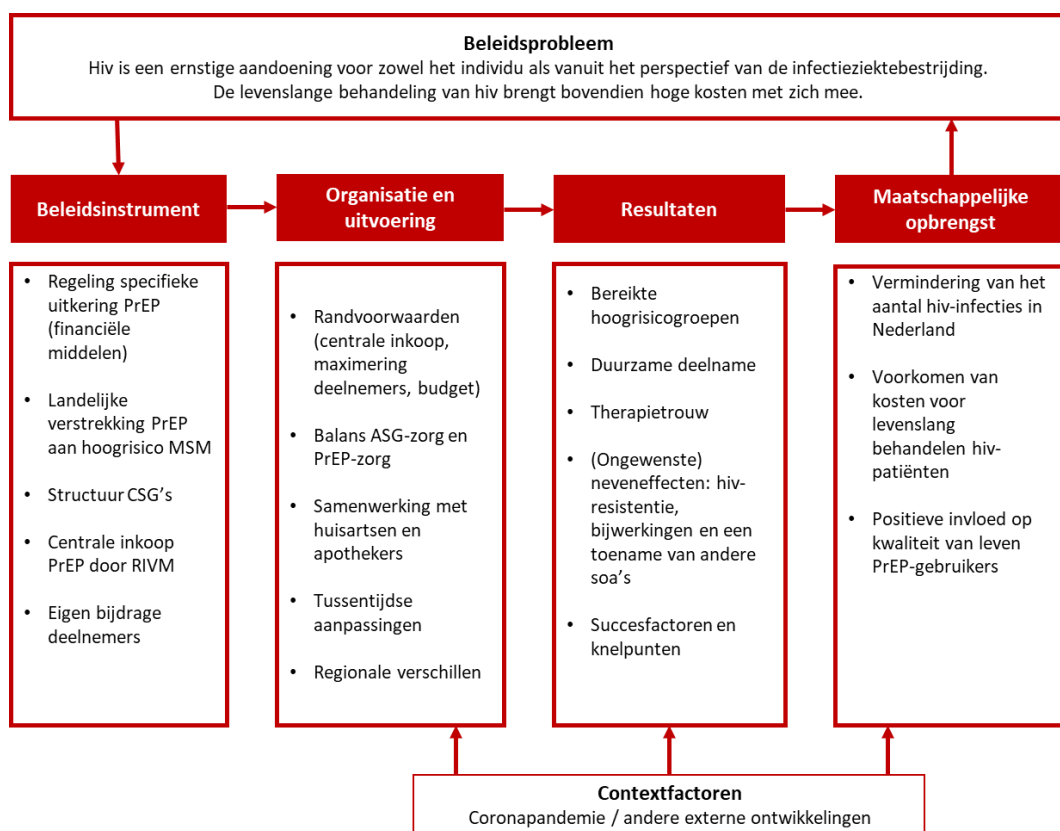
**Beleidsprobleem**
Hiv is een ernstige aandoening voor zowel het individu als vanuit het perspectief van de infectieziektebestrijding. De levenslange behandeling van hiv brengt bovendien hoge kosten met zich mee.

**Beleidsinstrument**

- Regeling specifieke uitkering PrEP (financiële middelen)
- Landelijke verstrekking PrEP aan hoogrisico MSM
- Structuur CSG's
- Centrale inkoop PrEP door RIVM
- Eigen bijdrage deelnemers

**Organisatie en uitvoering**

- Randvoorwaarden (centrale inkoop, maximering deelnemers, budget)
- Balans ASG-zorg en PrEP-zorg
- Samenwerking met huisartsen en apothekers
- Tussentijdse aanpassingen
- Regionale verschillen

**Resultaten**

- Bereikte hoogrisicogroepen
- Duurzame deelname
- Therapietrouw
- (Ongewenste) neveneffecten: hiv-resistentie, bijwerkingen en een toename van andere soa's
- Succesfactoren en knelpunten

**Maatschappelijke opbrengst**

- Vermindering van het aantal hiv-infecties in Nederland
- Voorkomen van kosten voor levenslang behandelen hiv-patiënten
- Positieve invloed op kwaliteit van leven PrEP-gebruikers

**Contextfactoren**
Coronapandemie / andere externe ontwikkelingen